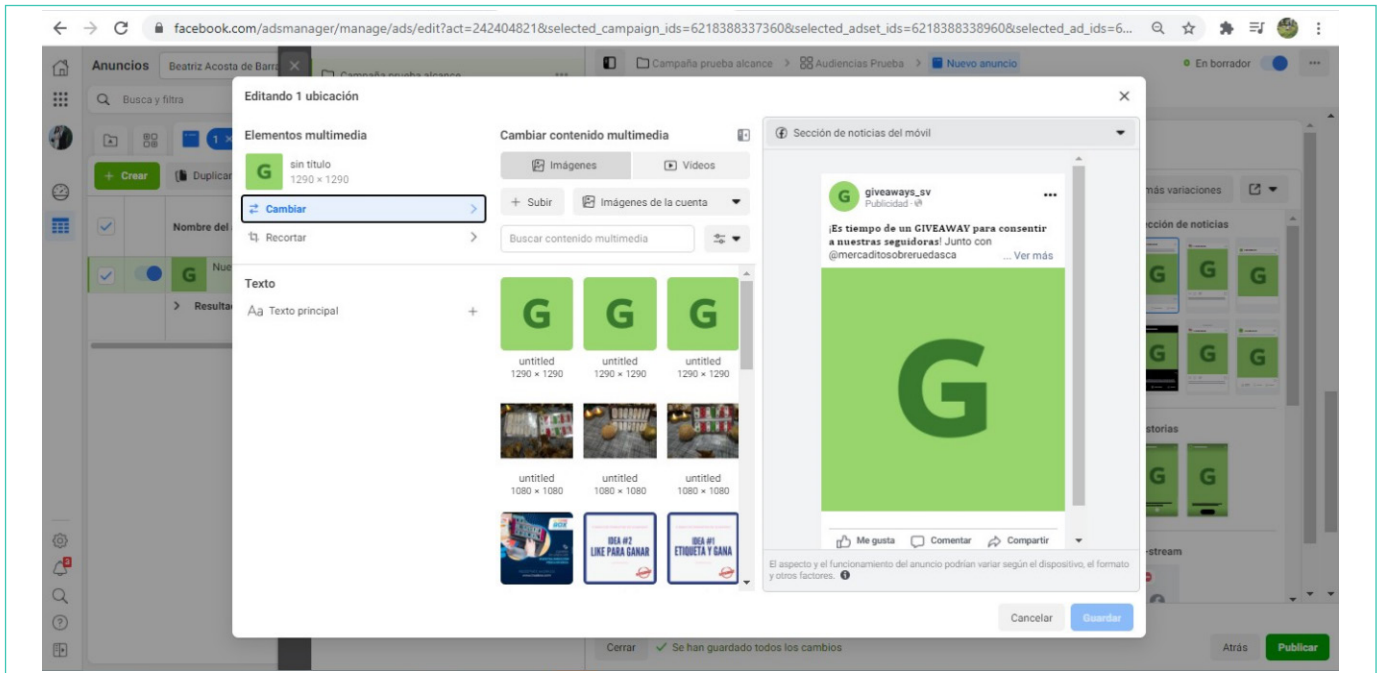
facebook.com/adsmanager/manage/ads/edit?act=242404821&selected_campaign_ids=6218388337360&selected_adset_ids=6218388338960&selected_ad_ids=6...

Anuncios Beatriz Acosta de Barra

Campaña prueba alcance

Campaña prueba alcance > Audiencias Prueba > Nuevo anuncio

En borrador

Busca y filtra

+ Crear Duplicar

Nombre del

Resulta

más variaciones

cción de noticias

storias

-stream

Editando 1 ubicación

Elementos multimedia

sin título
1290 × 1290

Cambiar

Recortar

Texto

Texto principal

Cambiar contenido multimedia

Imágenes Videos

+ Subir Imágenes de la cuenta

Buscar contenido multimedia

untitled
1290 × 1290

untitled
1290 × 1290

untitled
1290 × 1290

untitled
1080 × 1080

untitled
1080 × 1080

untitled
1080 × 1080

IDEA #2
LIKE PARA GANAR

IDEA #1
ETIQUETA Y GANA

Sección de noticias del móvil

giveaways_sv
Publicidad

¡Es tiempo de un GIVEAWAY para consentir a nuestras seguidoras! Junto con @mercaditosobreruedasca ... Ver más

Me gusta Comentar Compartir

El aspecto y el funcionamiento del anuncio podrían variar según el dispositivo, el formato y otros factores.

Cancelar Guardar

Cerrar Se han guardado todos los cambios

Atrás Publicar